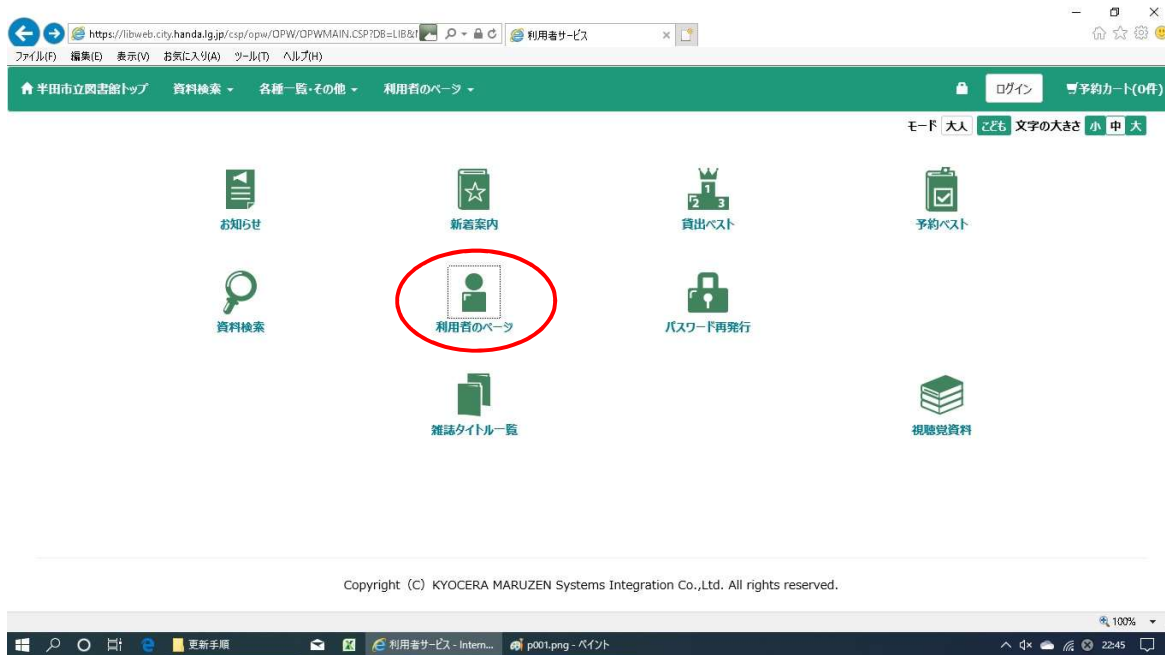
https://libweb.city.handa.lg.jp/csp/opw/OPW/OPWMAIN.CSP?DB=LIB&f
利用者サービス

ファイル(F) 編集(E) 表示(V) お気に入り(A) ツール(T) ヘルプ(H)

半田市立図書館トップ 資料検索 各種一覧・その他 利用者のページ ログイン 予約カート(0件)

モード 大人 こども 文字の大きさ 小 中 大

お知らせ
新着案内
貸出ベスト
予約ベスト
資料検索
利用者のページ
パスワード再発行
雑誌タイトル一覧
視聴覚資料

Copyright (C) KYOCERA MARUZEN Systems Integration Co.,Ltd. All rights reserved.

100%

更新手順
利用者サービス - Intern...
p001.png - ペイント
22:45